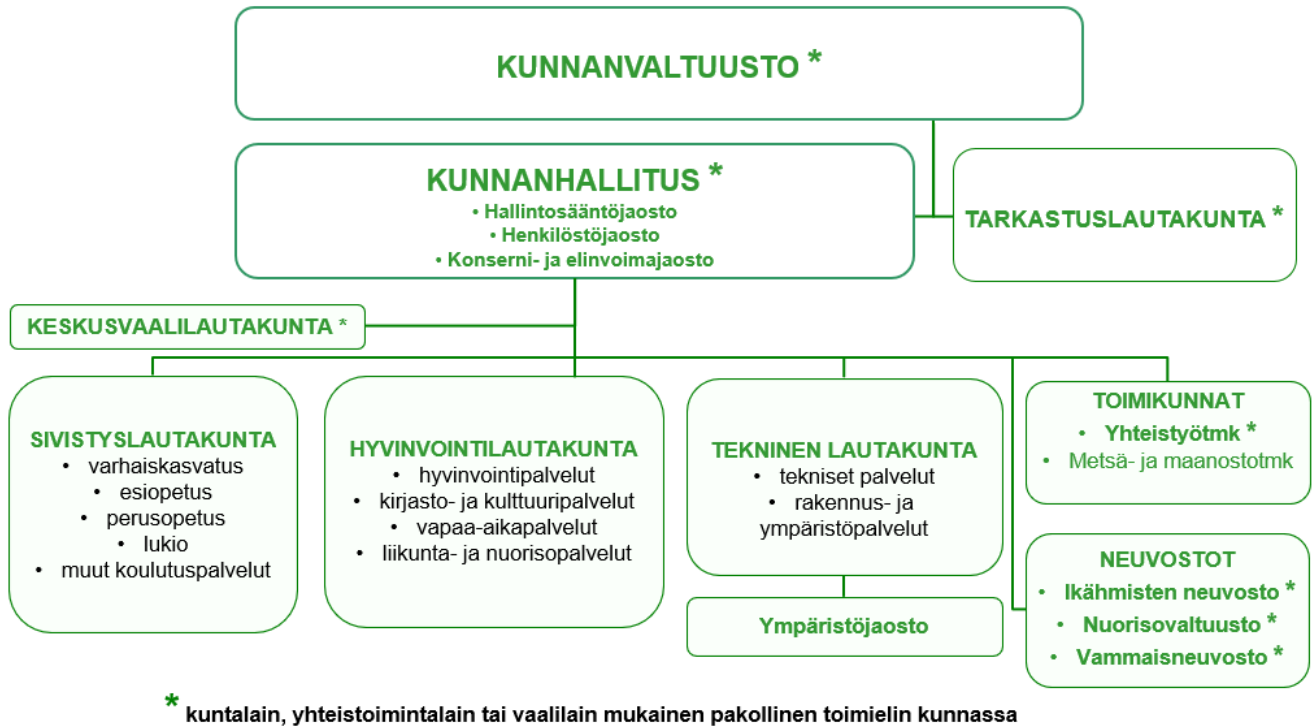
KUNNANVALTUUSTO *

KUNNANHALLITUS *
• Hallintosääntöjaosto
• Henkilöstöjaosto
• Konserni- ja elinvoimajaosto

TARKASTUSLAUTAKUNTA *

KESKUSVAALILAUTAKUNTA *

SIVISTYSLAUTAKUNTA
• varhaiskasvatus
• esiopetus
• perusopetus
• lukio
• muut koulutuspalvelut

HYVINVOINTILAUTAKUNTA
• hyvinvointipalvelut
• kirjasto- ja kulttuuripalvelut
• vapaa-aikapalvelut
• liikunta- ja nuorisopalvelut

TEKNINEN LAUTAKUNTA
• tekniset palvelut
• rakennus- ja ympäristöpalvelut

Ympäristöjaosto

TOIMIKUNNAT
• Yhteistyötmk *
• Metsä- ja maanostotmk

NEUVOSTOT
• Ikähmisten neuvosto *
• Nuorisovaltuusto *
• Vammaisneuvosto *

* kuntalain, yhteistoimintalain tai vaalilain mukainen pakollinen toimielin kunnassa